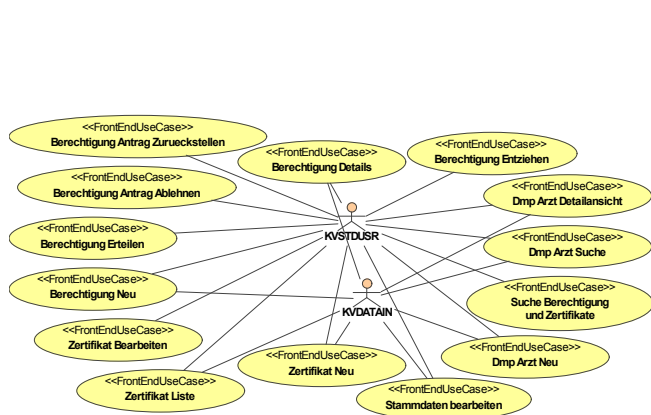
<<FrontEndUseCase>>
Berechtigung Antrag Zurueckstellen

<<FrontEndUseCase>>
Berechtigung Details

<<FrontEndUseCase>>
Berechtigung Entziehen

<<FrontEndUseCase>>
Berechtigung Antrag Ablehnen

<<FrontEndUseCase>>
Dmp Arzt Detailansicht

<<FrontEndUseCase>>
Berechtigung Erteilen

KVSTDUSR

<<FrontEndUseCase>>
Dmp Arzt Suche

<<FrontEndUseCase>>
Berechtigung Neu

<<FrontEndUseCase>>
Suche Berechtigung und Zertifikate

KVDATAIN

<<FrontEndUseCase>>
Zertifikat Bearbeiten

<<FrontEndUseCase>>
Dmp Arzt Neu

<<FrontEndUseCase>>
Zertifikat Neu

<<FrontEndUseCase>>
Zertifikat Liste

<<FrontEndUseCase>>
Stammdaten bearbeiten